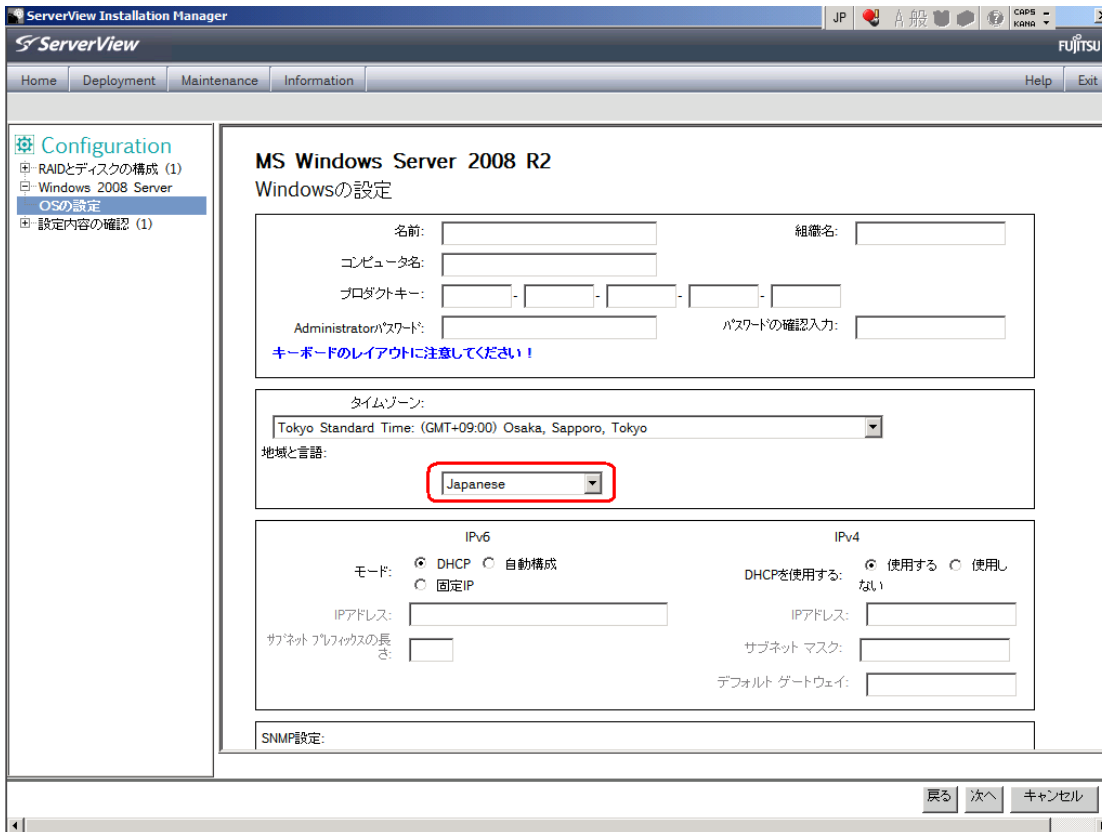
ServerView Installation Manager

JP A 般 CAPS KANA

ServerView

FUJITSU

Home Deployment Maintenance Information

Help Exit

Configuration

RAIDとディスクの構成 (1)
Windows 2008 Server
OSの設定
設定内容の確認 (1)

MS Windows Server 2008 R2
Windowsの設定

名前:

組織名:

コンピュータ名:

プロダクトキー: - - - -

Administratorパスワード:

パスワードの確認入力:

キーボードのレイアウトに注意してください！

タイムゾーン:

Tokyo Standard Time: (GMT+09:00) Osaka, Sapporo, Tokyo

地域と言語:

Japanese

IPv6

IPv4

モード: DHCP 自動構成 固定IP

DHCPを使用する: 使用する 使用しない

IPアドレス:

IPアドレス:

サブネット プレフィックスの長さ:

サブネット マスク:

デフォルト ゲートウェイ:

SNMP設定:

戻る 次へ キャンセル